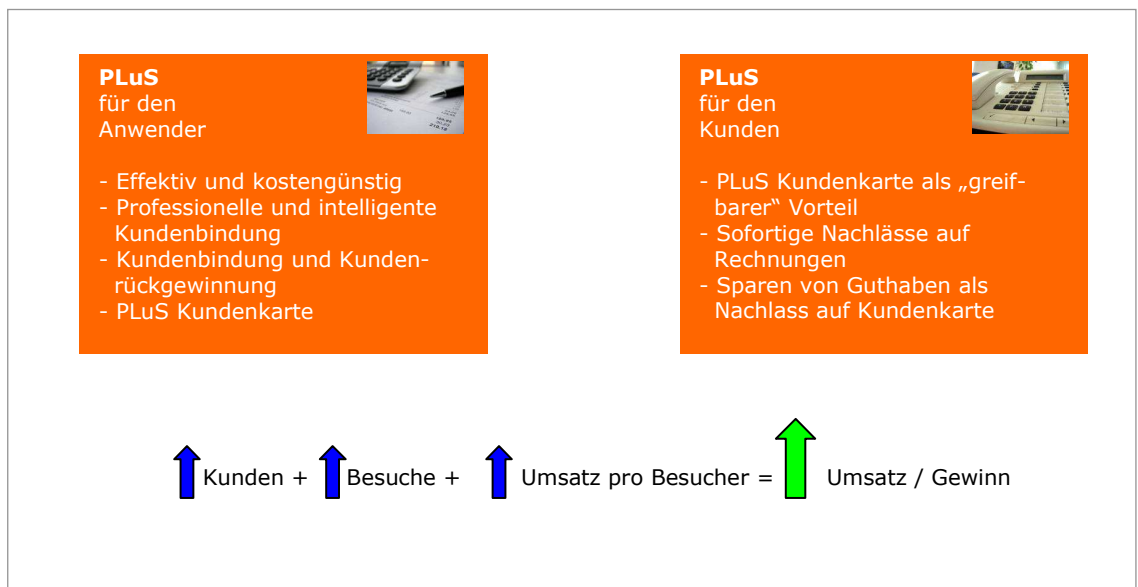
**PLuS**
für den
Anwender

- Effektiv und kostengünstig
- Professionelle und intelligente Kundenbindung
- Kundenbindung und Kundenrückgewinnung
- PLuS Kundenkarte

**PLuS**
für den
Kunden

- PLuS Kundenkarte als „greifbarer" Vorteil
- Sofortige Nachlässe auf Rechnungen
- Sparen von Guthaben als Nachlass auf Kundenkarte

Kunden + Besuche + Umsatz pro Besucher = Umsatz / Gewinn